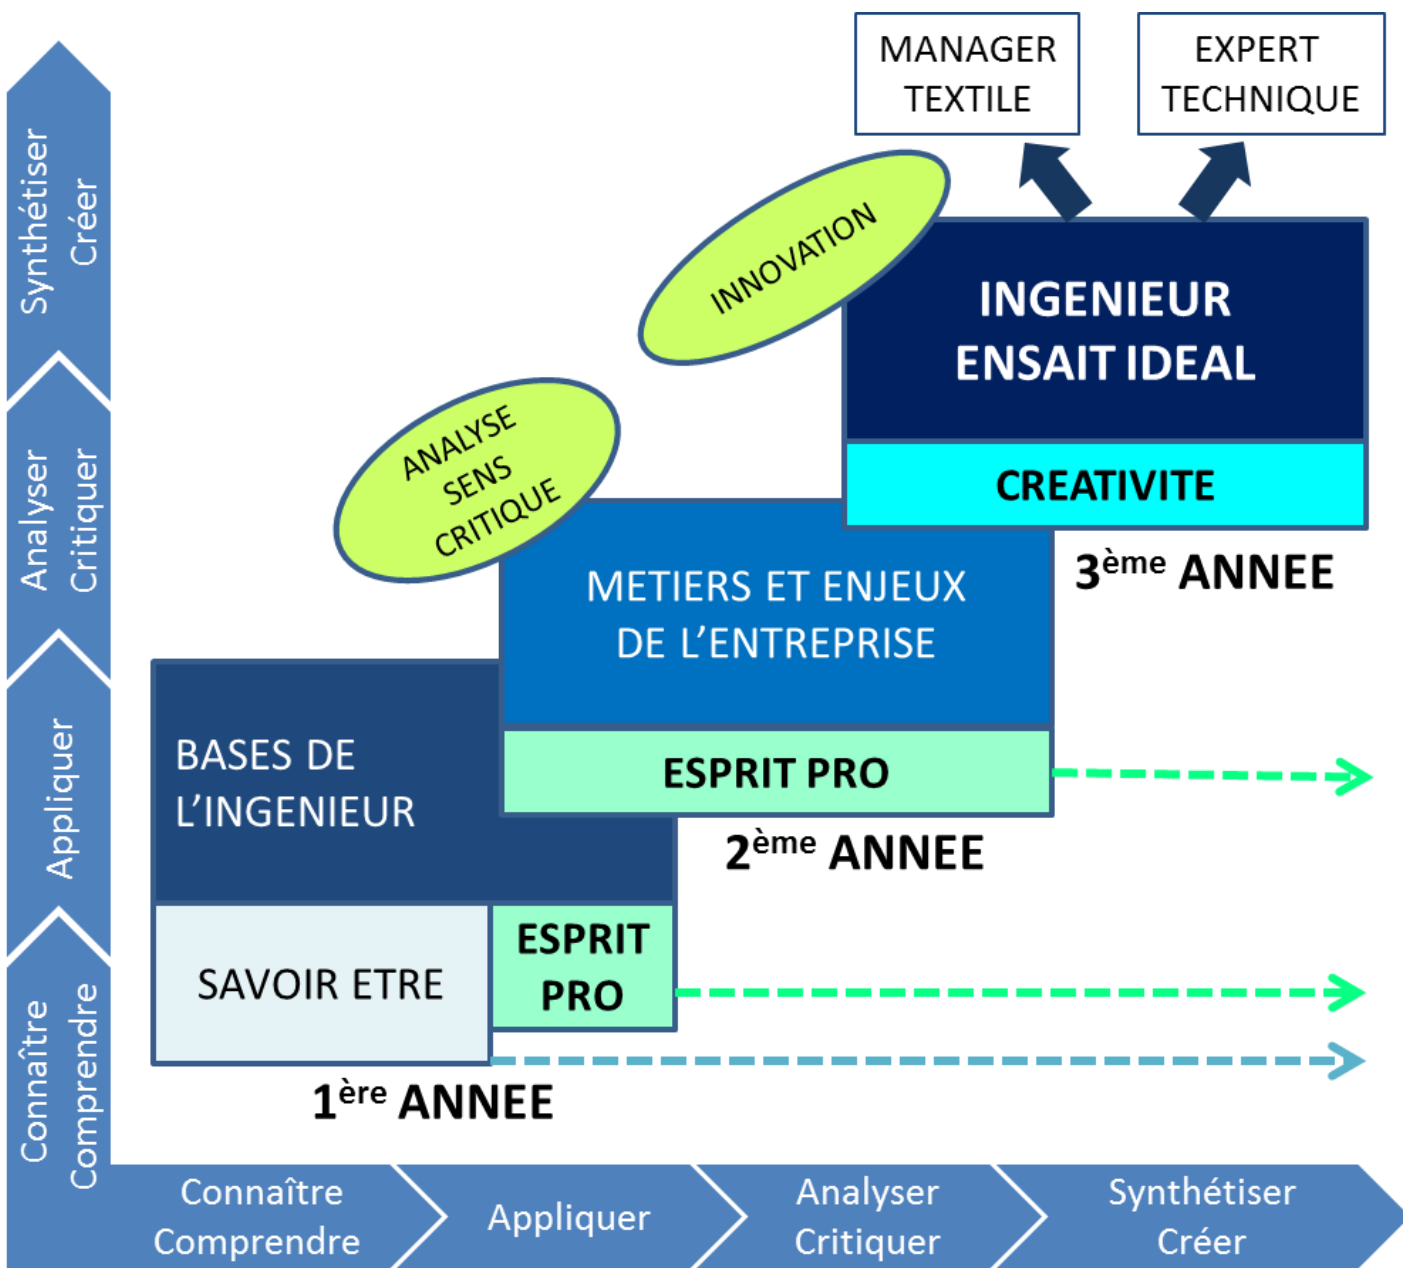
Synthétiser
Créer

Analyser
Critiquer

Appliquer

Connaître
Comprendre

MANAGER
TEXTILE

EXPERT
TECHNIQUE

INNOVATION

INGENIEUR
ENSAIT IDEAL

CREATIVITE

$3^{ème}$ ANNEE

ANALYSE
SENS
CRITIQUE

METIERS ET ENJEUX
DE L'ENTREPRISE

ESPRIT PRO

$2^{ème}$ ANNEE

BASES DE
L'INGENIEUR

SAVOIR ETRE

ESPRIT
PRO

$1^{ère}$ ANNEE

Connaître
Comprendre

Appliquer

Analyser
Critiquer

Synthétiser
Créer